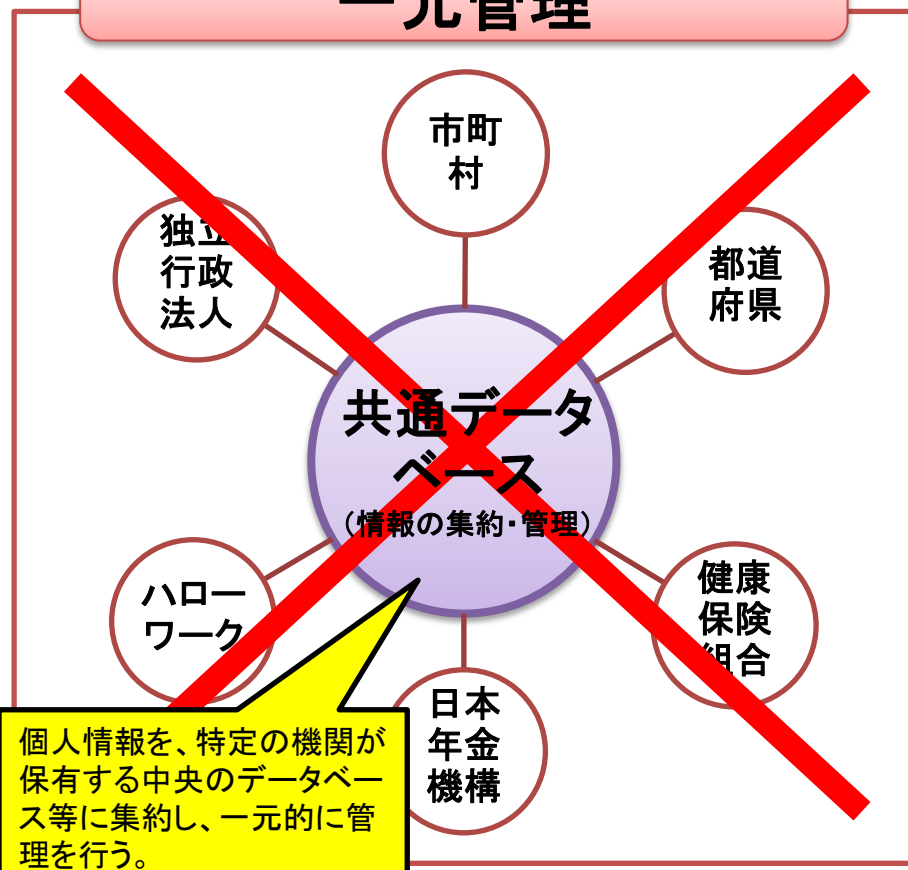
一元管理

市町村

独立行政法人

都道府県

共通データベース
（情報の集約・管理）

ハローワーク

健康保険組合

日本年金機構

個人情報を、特定の機関が保有する中央のデータベース等に集約し、一元的に管理を行う。